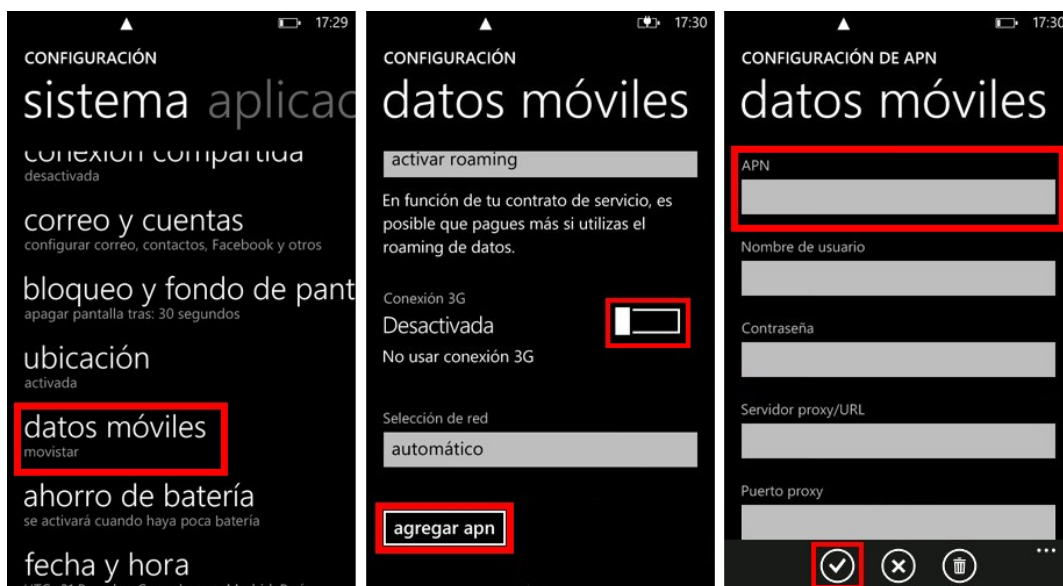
17:29

CONFIGURACIÓN

sistema aplicac

conexión compartida
desactivada

correo y cuentas
configurar correo, contactos, Facebook y otros

bloqueo y fondo de pant
apagar pantalla tras: 30 segundos

ubicación
activada

datos móviles
movistar

ahorro de batería
se activará cuando haya poca batería

fecha y hora
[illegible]

17:30

CONFIGURACIÓN

datos móviles

activar roaming

En función de tu contrato de servicio, es posible que pagues más si utilizas el roaming de datos.

Conexión 3G
Desactivada
No usar conexión 3G

Selección de red
automático

agregar apn

17:30

CONFIGURACIÓN DE APN

datos móviles

APN

Nombre de usuario

Contraseña

Servidor proxy/URL

Puerto proxy

...